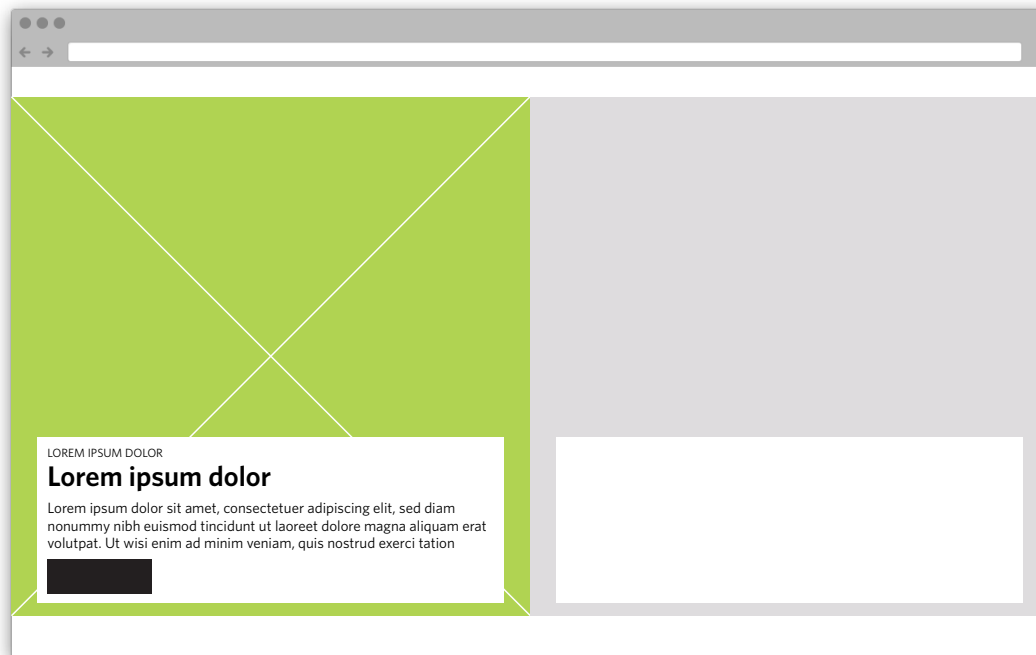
LOREM IPSUM DOLOR

Lorem ipsum dolor

Lorem ipsum dolor sit amet, consectetuer adipiscing elit, sed diam nonummy nibh euismod tincidunt ut laoreet dolore magna aliquam erat volutpat. Ut wisi enim ad minim veniam, quis nostrud exerci tation